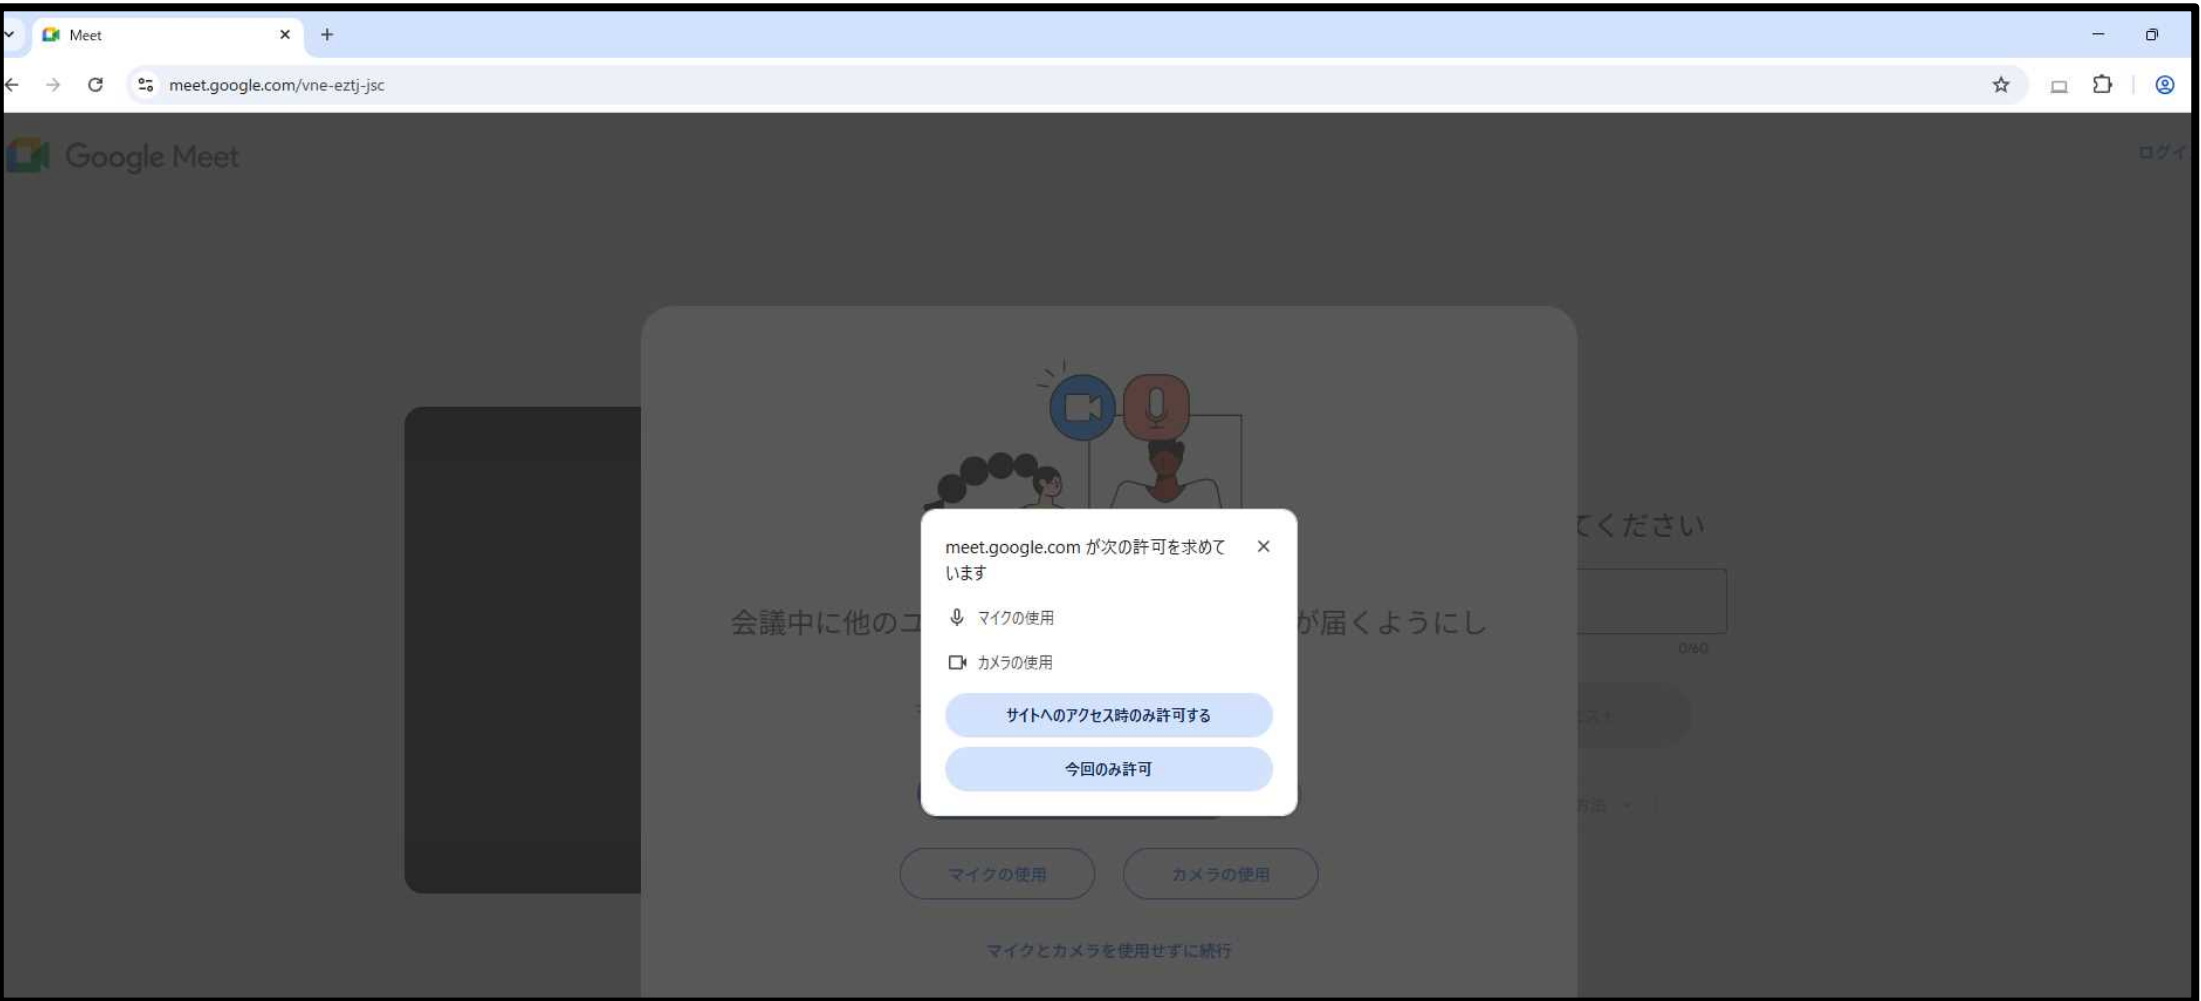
Meet

meet.google.com/vne-eztj-jsc

Google Meet

ログイ

会議中に他のユ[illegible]が届くようにし

てください

0/60

meet.google.com が次の許可を求めています

マイクの使用

カメラの使用

サイトへのアクセス時のみ許可する

今回のみ許可

マイクの使用

カメラの使用

マイクとカメラを使用せずに続行